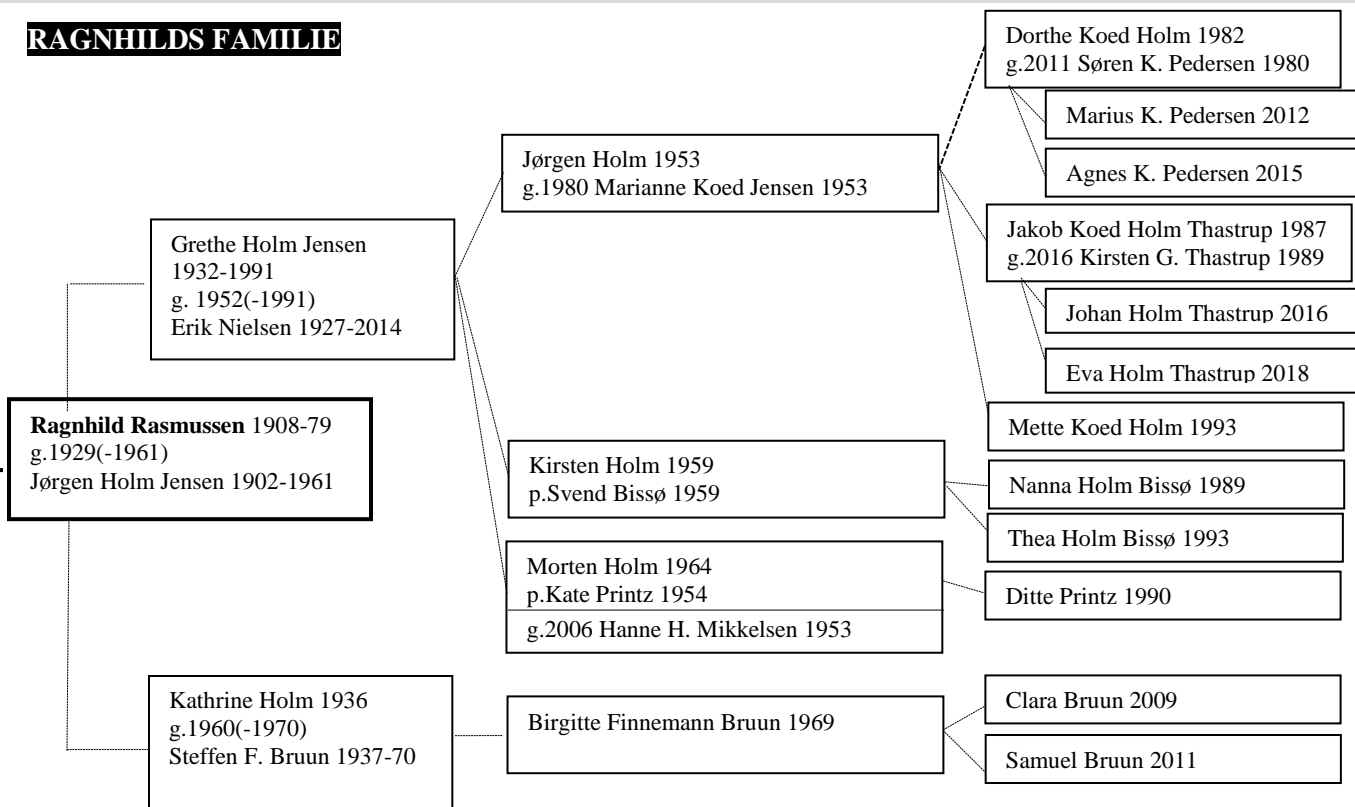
RAGNHILDS FAMILIE

Ragnhild Rasmussen 1908-79
g.1929(-1961)
Jørgen Holm Jensen 1902-1961

Grethe Holm Jensen
1932-1991
g. 1952(-1991)
Erik Nielsen 1927-2014

Jørgen Holm 1953
g.1980 Marianne Koed Jensen 1953

Dorthe Koed Holm 1982
g.2011 Søren K. Pedersen 1980

Marius K. Pedersen 2012

Agnes K. Pedersen 2015

Jakob Koed Holm Thastrup 1987
g.2016 Kirsten G. Thastrup 1989

Johan Holm Thastrup 2016

Eva Holm Thastrup 2018

Mette Koed Holm 1993

Kirsten Holm 1959
p.Svend Bissø 1959

Nanna Holm Bissø 1989

Thea Holm Bissø 1993

Morten Holm 1964
p.Kate Printz 1954
g.2006 Hanne H. Mikkelsen 1953

Ditte Printz 1990

Kathrine Holm 1936
g.1960(-1970)
Steffen F. Bruun 1937-70

Birgitte Finnemann Bruun 1969

Clara Bruun 2009

Samuel Bruun 2011